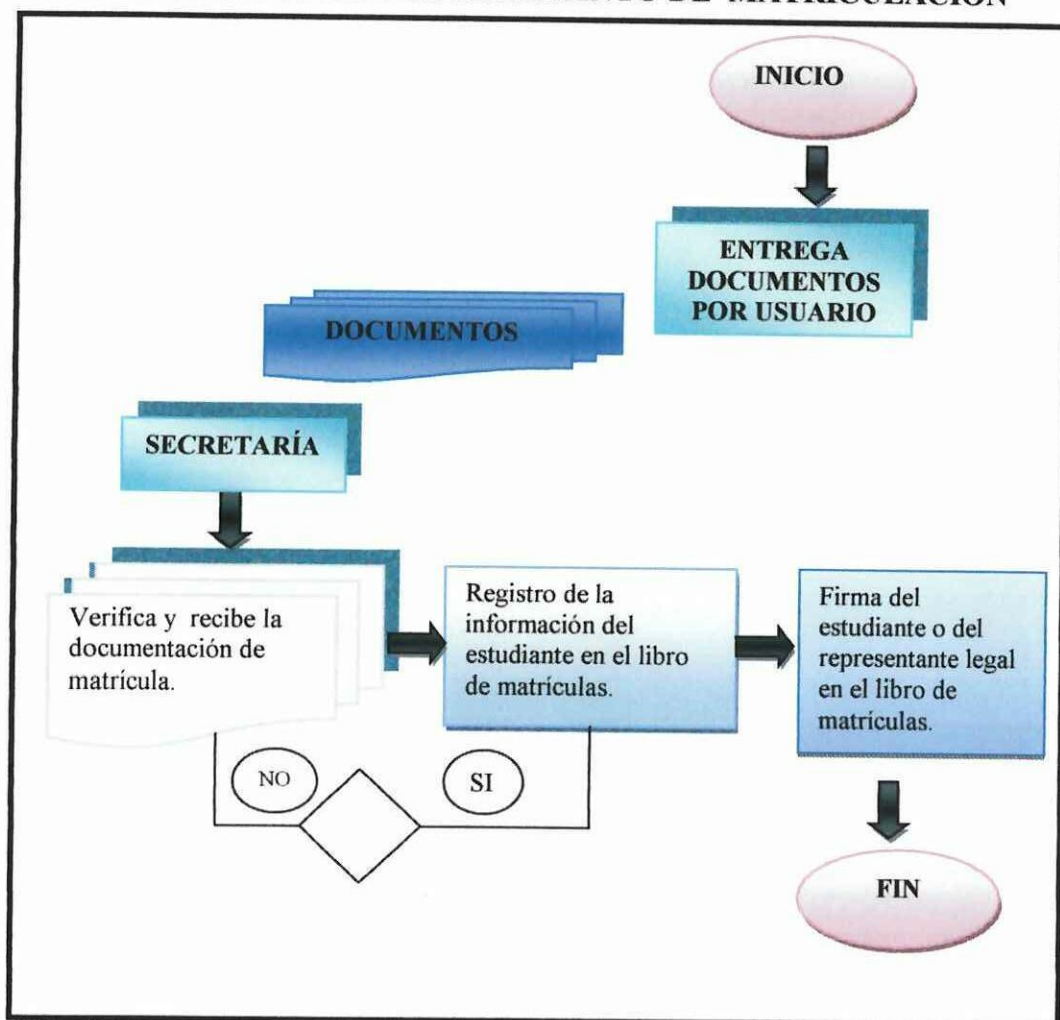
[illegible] DE MATRICULACIÓN

INICIO

ENTREGA DOCUMENTOS POR USUARIO

DOCUMENTOS

SECRETARÍA

Verifica y recibe la documentación de matrícula.

Registro de la información del estudiante en el libro de matrículas.

Firma del estudiante o del representante legal en el libro de matrículas.

NO

SI

FIN